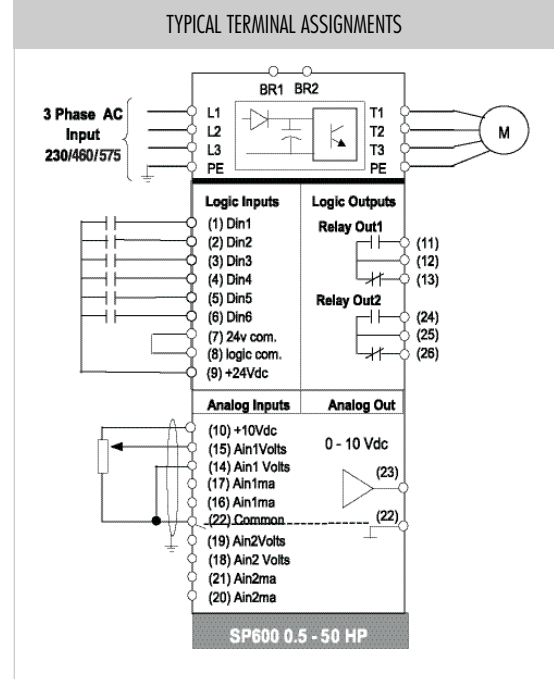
TYPICAL TERMINAL ASSIGNMENTS

BR1 BR2

3 Phase AC Input 230/460/575

L1
L2
L3
PE

T1
T2
T3
PE

M

Logic Inputs
(1) Din1
(2) Din2
(3) Din3
(4) Din4
(5) Din5
(6) Din6
(7) 24v com.
(8) logic com.
(9) +24Vdc

Logic Outputs
Relay Out1
(11)
(12)
(13)
Relay Out2
(24)
(25)
(26)

Analog Inputs
(10) +10Vdc
(15) Ain1Volts
(14) Ain1 Volts
(17) Ain1ma
(16) Ain1ma
(22) Common
(19) Ain2Volts
(18) Ain2 Volts
(21) Ain2ma
(20) Ain2ma

Analog Out
0 - 10 Vdc
(23)
(22)

SP600 0.5 - 50 HP